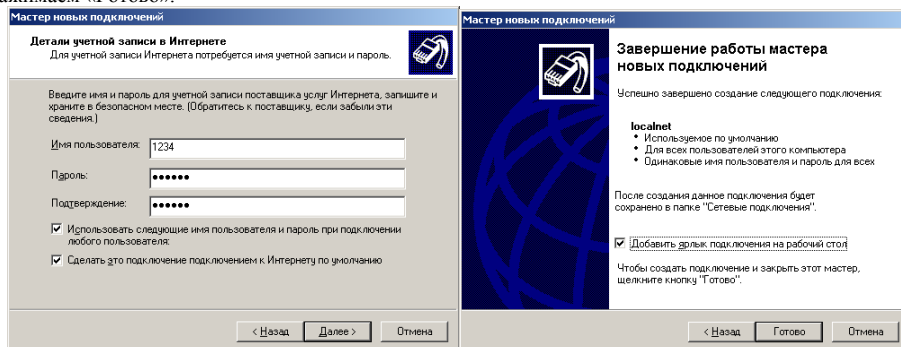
нажимаем «Готово».

Мастер новых подключений

Детали учетной записи в Интернете

Для учетной записи Интернета потребуется имя учетной записи и пароль.

Введите имя и пароль для учетной записи поставщика услуг Интернета, запишите и храните в безопасном месте. (Обратитесь к поставщику, если забыли эти сведения.)

Имя пользователя: 1234

Пароль: ●●●●●●

Подтверждение: ●●●●●●

☑ Использовать следующие имя пользователя и пароль при подключении любого пользователя:

☑ Сделать это подключение подключением к Интернету по умолчанию

< Назад | Далее > | Отмена

Мастер новых подключений

Завершение работы мастера новых подключений

Успешно завершено создание следующего подключения:

localnet
• Используемое по умолчанию
• Для всех пользователей этого компьютера
• Одинаковые имя пользователя и пароль для всех

После создания данное подключение будет сохранено в папке "Сетевые подключения".

☑ Добавить ярлык подключения на рабочий стол

Чтобы создать подключение и закрыть этот мастер, щелкните кнопку "Готово".

< Назад | Готово | Отмена